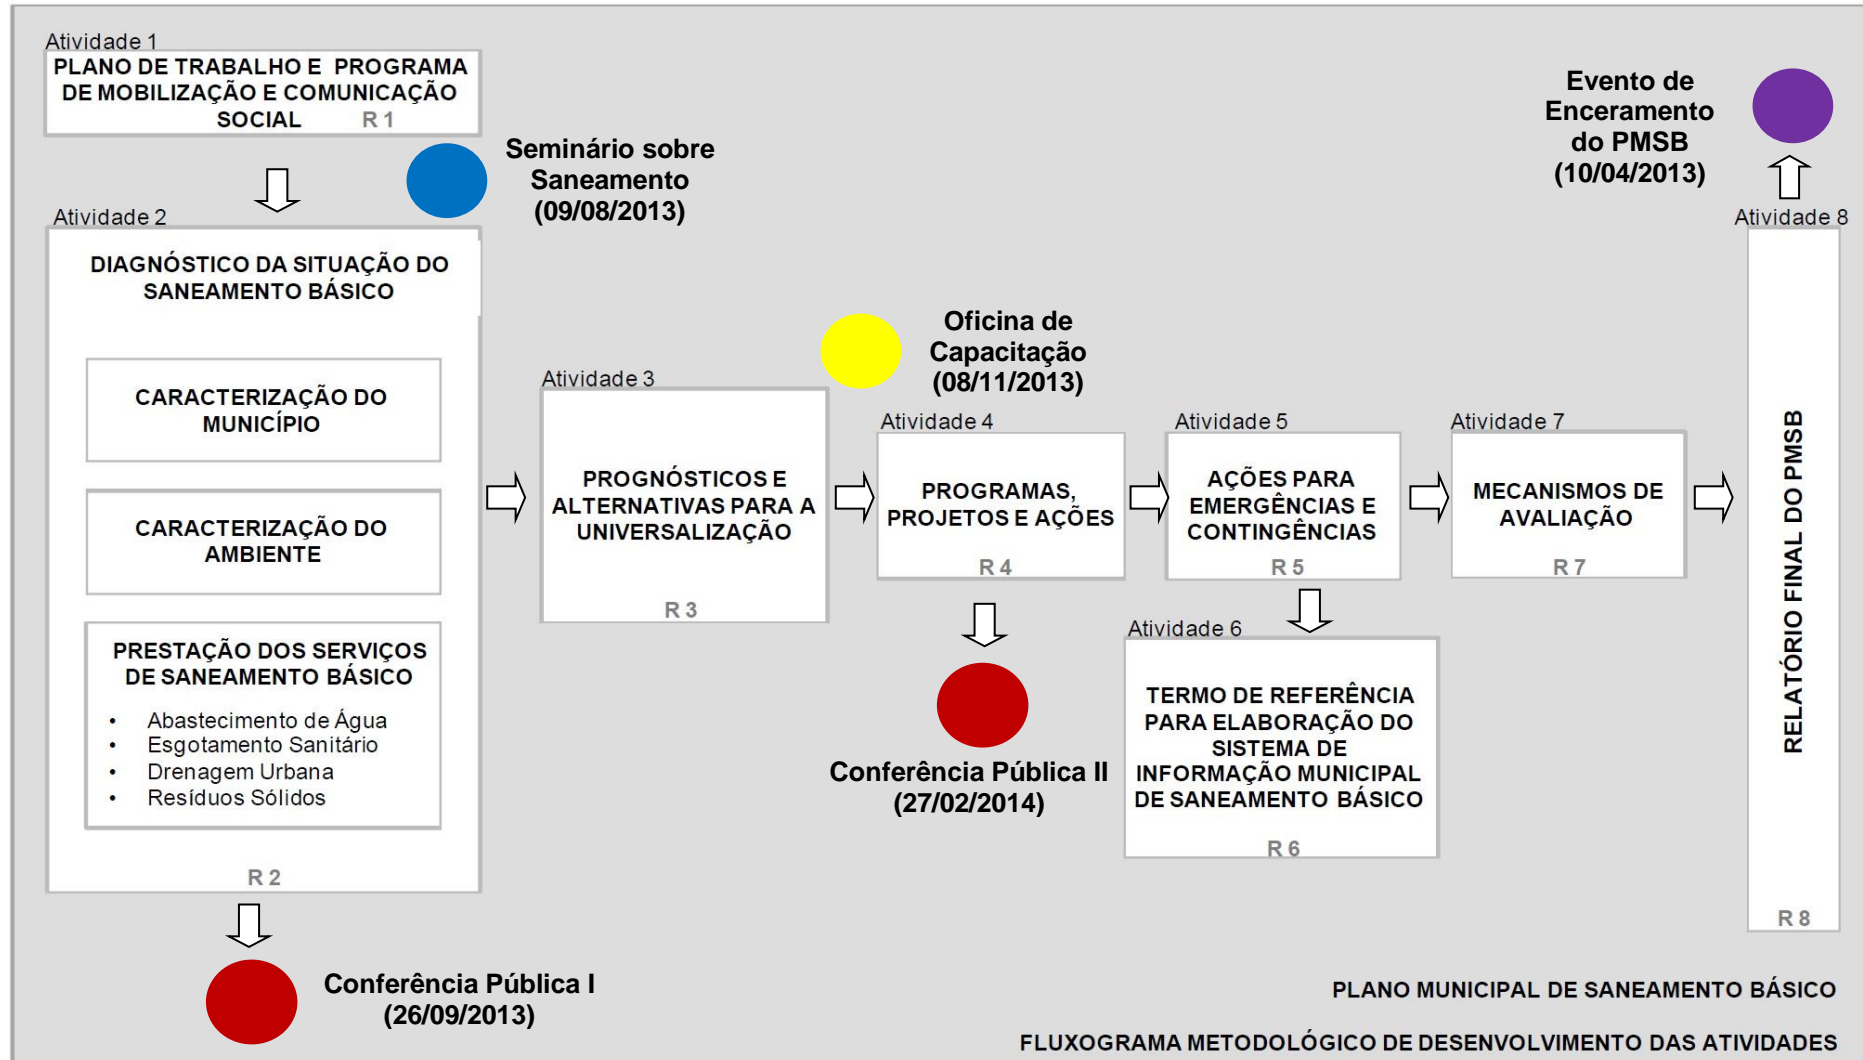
Atividade 1
PLANO DE TRABALHO E PROGRAMA DE MOBILIZAÇÃO E COMUNICAÇÃO SOCIAL R 1

Seminário sobre Saneamento (09/08/2013)

Evento de Encerramento do PMSB (10/04/2013)

Atividade 2
DIAGNÓSTICO DA SITUAÇÃO DO SANEAMENTO BÁSICO

CARACTERIZAÇÃO DO MUNICÍPIO

CARACTERIZAÇÃO DO AMBIENTE

PRESTAÇÃO DOS SERVIÇOS DE SANEAMENTO BÁSICO
• Abastecimento de Água
• Esgotamento Sanitário
• Drenagem Urbana
• Resíduos Sólidos

R 2

Conferência Pública I (26/09/2013)

Oficina de Capacitação (08/11/2013)

Atividade 3
PROGNÓSTICOS E ALTERNATIVAS PARA A UNIVERSALIZAÇÃO
R 3

Atividade 4
PROGRAMAS, PROJETOS E AÇÕES
R 4

Conferência Pública II (27/02/2014)

Atividade 5
AÇÕES PARA EMERGÊNCIAS E CONTINGÊNCIAS
R 5

Atividade 6
TERMO DE REFERÊNCIA PARA ELABORAÇÃO DO SISTEMA DE INFORMAÇÃO MUNICIPAL DE SANEAMENTO BÁSICO
R 6

Atividade 7
MECANISMOS DE AVALIAÇÃO
R 7

Atividade 8
RELATÓRIO FINAL DO PMSB
R 8

PLANO MUNICIPAL DE SANEAMENTO BÁSICO

FLUXOGRAMA METODOLÓGICO DE DESENVOLVIMENTO DAS ATIVIDADES